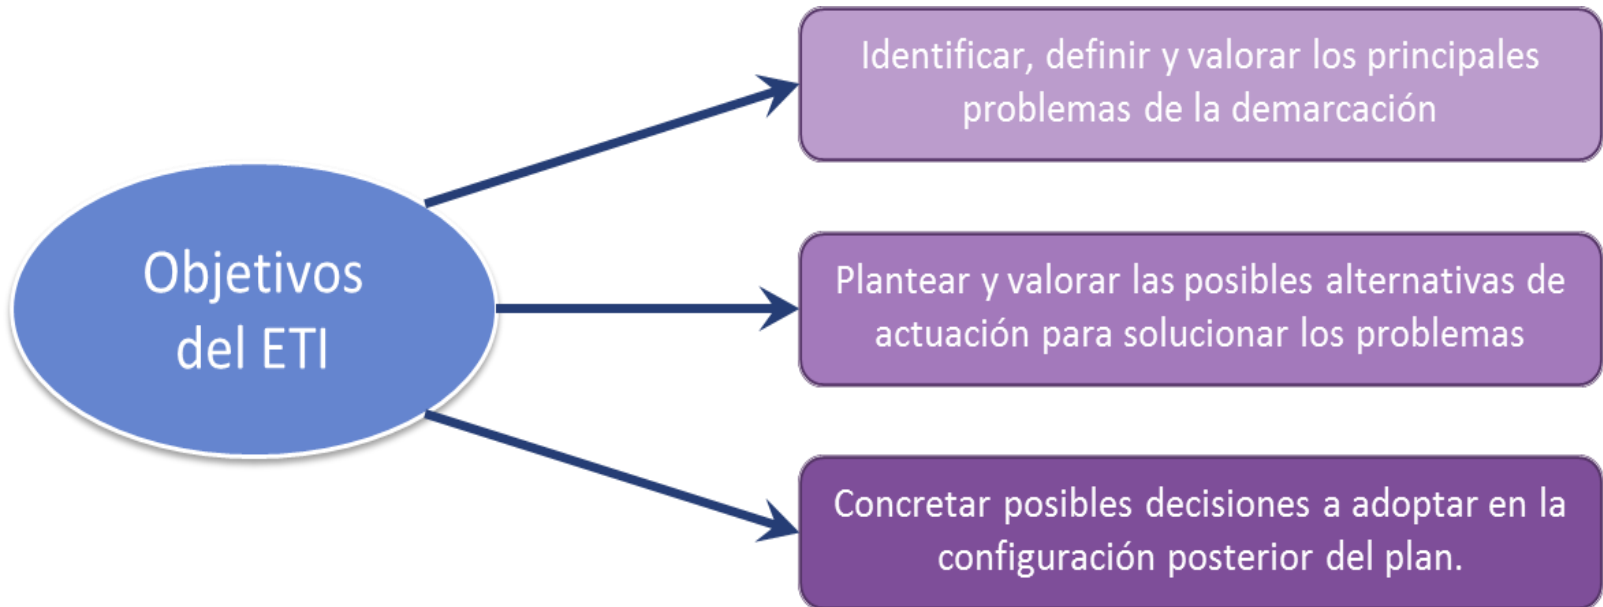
Objetivos del ETI

Identificar, definir y valorar los principales problemas de la demarcación

Plantear y valorar las posibles alternativas de actuación para solucionar los problemas

Concretar posibles decisiones a adoptar en la configuración posterior del plan.